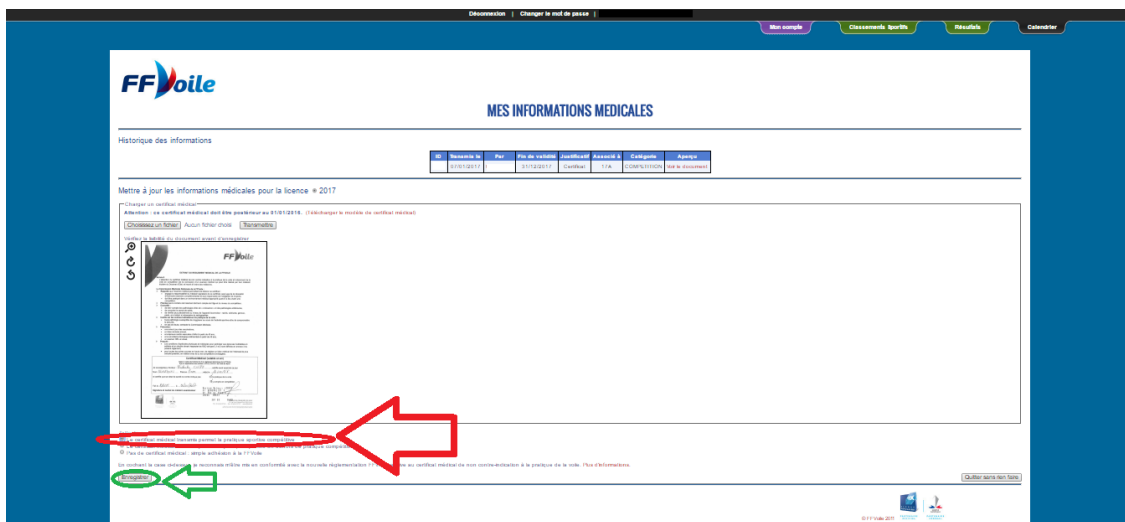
Déconnexion | Changer le mot de passe |

Mon compte
Classements Sportifs
Résultats
Calendrier

FFVoile

MES INFORMATIONS MEDICALES

Historique des informations

| ID | Saisonnée le | Par | Fin de validité | Justificatif | Associé à | Catégorie | Aperçu |
|---|---|---|---|---|---|---|---|
| | 07/01/2017 | | 31/12/2017 | Certificat | 17A | COMPETITION | Voir le document |

Mettre à jour les informations médicales pour la licence 2017

Charger un certificat médical
Attention : ce certificat médical doit être postérieur au 01/01/2016. (Télécharger le modèle de certificat médical)

Choisissez un fichier Aucun fichier choisi Transmettre

Vérifiez la lisibilité du document avant d'enregistrer

FFVoile

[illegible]

Le certificat médical transmis permet la pratique sportive compétitive
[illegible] pratique compétitive
Pas de certificat médical : simple activation à la FFVoile

En cochant la case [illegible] je reconnais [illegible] en conformité avec la nouvelle réglementation FF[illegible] au certificat médical de non contre-indication à la pratique de la voile. Plus d'informations

Enregistrer

Quitter sans rien faire

© FFVoile 2017